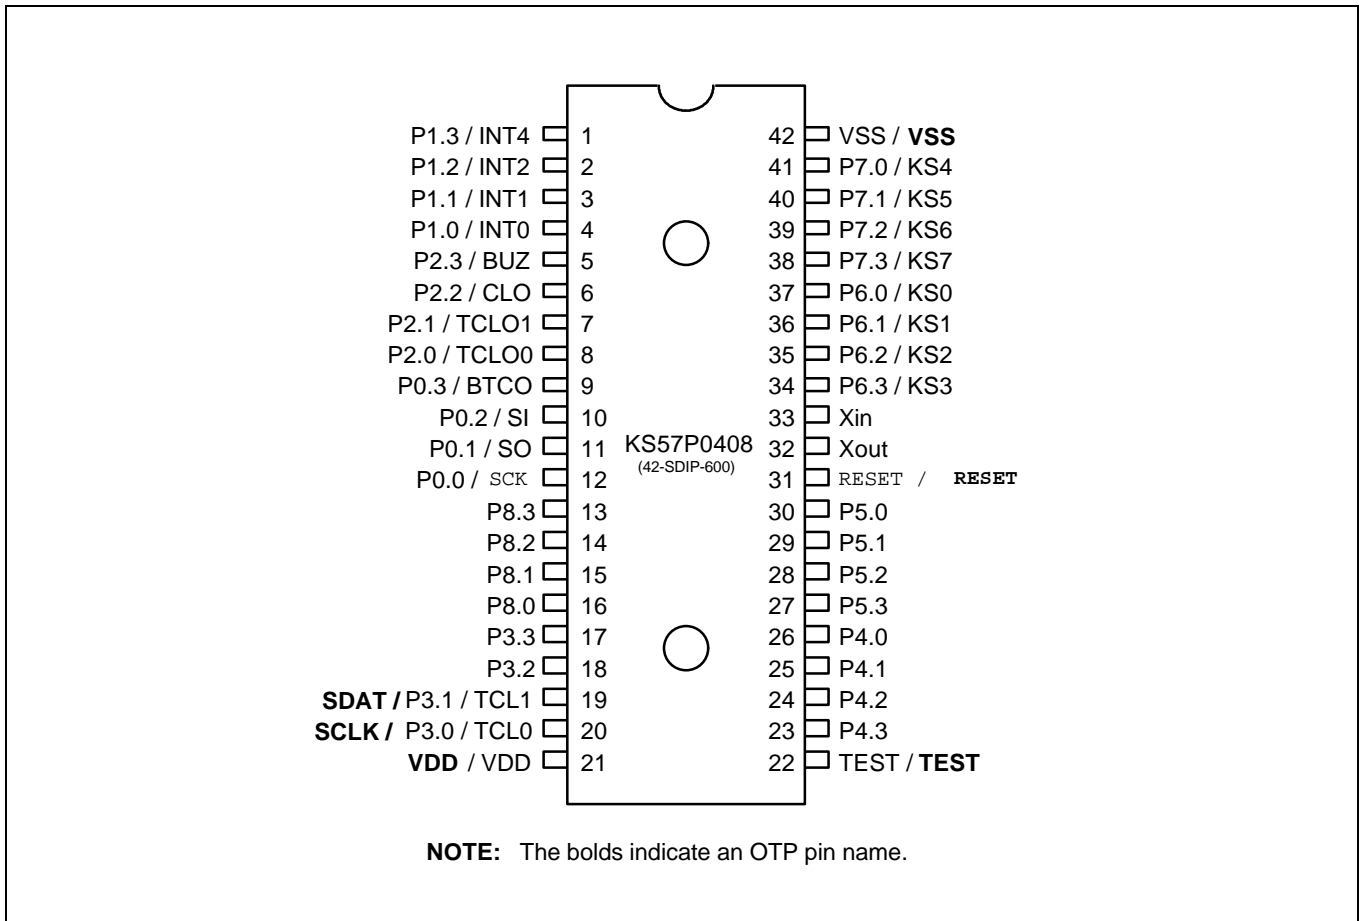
P1.3 / INT4 1
P1.2 / INT2 2
P1.1 / INT1 3
P1.0 / INT0 4
P2.3 / BUZ 5
P2.2 / CLO 6
P2.1 / TCLO1 7
P2.0 / TCLO0 8
P0.3 / BTCO 9
P0.2 / SI 10
P0.1 / SO 11
P0.0 / SCK 12
P8.3 13
P8.2 14
P8.1 15
P8.0 16
P3.3 17
P3.2 18
SDAT / P3.1 / TCL1 19
SCLK / P3.0 / TCL0 20
VDD / VDD 21

42 VSS / VSS
41 P7.0 / KS4
40 P7.1 / KS5
39 P7.2 / KS6
38 P7.3 / KS7
37 P6.0 / KS0
36 P6.1 / KS1
35 P6.2 / KS2
34 P6.3 / KS3
33 Xin
32 Xout
31 RESET / RESET
30 P5.0
29 P5.1
28 P5.2
27 P5.3
26 P4.0
25 P4.1
24 P4.2
23 P4.3
22 TEST / TEST

KS57P0408
(42-SDIP-600)

NOTE: The bolds indicate an OTP pin name.